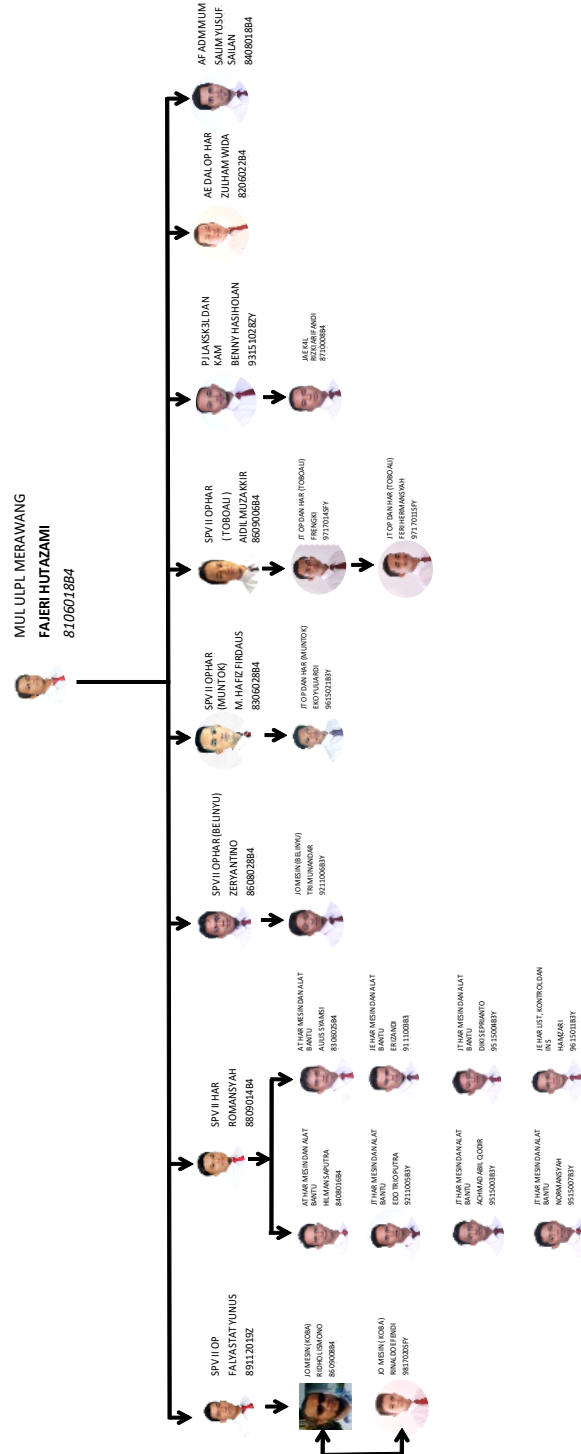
MUL ULPL MERAWANG
**FAJERI HUTAZAMI**
*8106018B4*

SPV II OP
FALYASTATYUNUS
8911201 9Z

JO MESIN (KOBA)
RIDHO LISMONO
86090088 4

JO MESIN (KOBA)
RINALDO EFENDI
9817008 5Y

SPV II HAR
ROMANSYAH
8809014B4

AT HAR MESIN DAN ALAT BANTU
HILMAN SAPUTRA
840801684

AT HAR MESIN DAN ALAT BANTU
AULES SYAMSI
810602584

JT HAR MESIN DAN ALAT BANTU
EDO TRIO PUTRA
921100583Y

JE HAR MESIN DAN ALAT BANTU
ERIZANDI
911100883

JT HAR MESIN DAN ALAT BANTU
ACHMAD ABIL QODIR
951500383Y

JT HAR MESIN DAN ALAT BANTU
DIKI SEPRIANTO
951500483Y

JT HAR MESIN DAN ALAT BANTU
NORMANSYAH
951500783Y

JE HAR LIST, KONTROL DAN INS
HAMZARI
961501183Y

SPV II OP HAR (BELINYU)
ZERYANTINO
8608028B4

JO MESIN (BELINYU)
TRI MUNANDAR
921100683Y

SPV II OP HAR (MUNTOK)
M. HAFIZ FIRDAUS
830602 8B4

JT OP DAN HAR (MUNTOK)
EKO YULIARDI
961502183Y

SPV II OP HAR ( TOBOALI )
AIDIL MUZAKKIR
860900 6B4

JT OP DAN HAR (TOBOALI)
FRENGKI
971701 4SFY

JT OP DAN HAR (TOBOALI)
FERI HERMANSYAH
971701 1SFY

PJ LAKSK3L DAN KAM
BENNY HASIHOLAN
931510 28ZY

JAE K4L
RIZKI ARIFANDI
871000084

AE DAL OP HAR
ZULHAM WIDA
820602 2B4

AF ADM MUM
SALIM YUSUF SAILAN
8408018B4